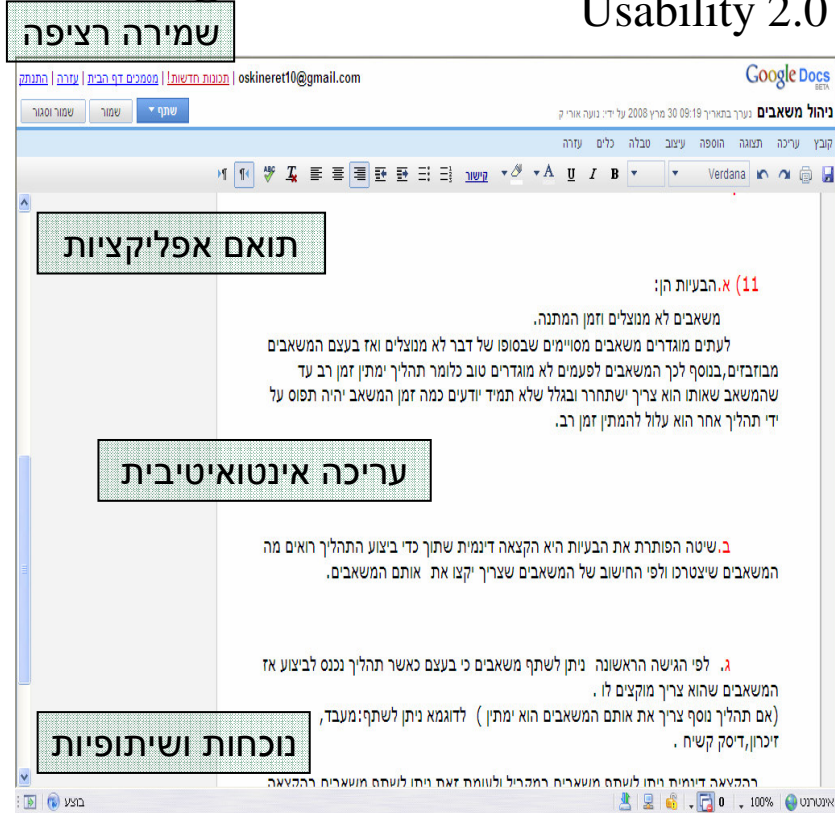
Usability 2.0

שמירה רציפה

Google Docs BETA

oskineret10@gmail.com | תכונות חדשות! | מסמכים דף הבית | עזרה | התנתק

ניהול משאבים נערך בתאריך 09:19 30 מרץ 2008 על ידי: נועה אורי ק

שתף ▾ | שמור | שמור וסגור

קובץ עריכה תצוגה הוספה עיצוב טבלה כלים עזרה

Verdana ▾ B I U A קישור

תואם אפליקציות

11) א.הבעיות הן:

משאבים לא מנוצלים וזמן המתנה.

לעתים מוגדרים משאבים מסויימים שבסופו של דבר לא מנוצלים ואז בעצם המשאבים מבוזבזים,בנוסף לכך המשאבים לפעמים לא מוגדרים טוב כלומר תהליך ימתין זמן רב עד שהמשאב שאותו הוא צריך ישתחרר ובגלל שלא תמיד יודעים כמה זמן המשאב יהיה תפוס על ידי תהליך אחר הוא עלול להמתין זמן רב.

עריכה אינטואיטיבית

ב.שיטה הפותרת את הבעיות היא הקצאה דינמית שתוך כדי ביצוע התהליך רואים מה המשאבים שיצטרכו ולפי החישוב של המשאבים שצריך יקצו את אותם המשאבים.

ג. לפי הגישה הראשונה ניתן לשתף משאבים כי בעצם כאשר תהליך נכנס לביצוע אז המשאבים שהוא צריך מוקצים לו .

(אם תהליך נוסף צריך את אותם המשאבים הוא ימתין ) לדוגמא ניתן לשתף:מעבד, זיכרון,דיסק קשיח .

נוכחות ושיתופיות

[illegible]

בוצע

אינטרנט 100%